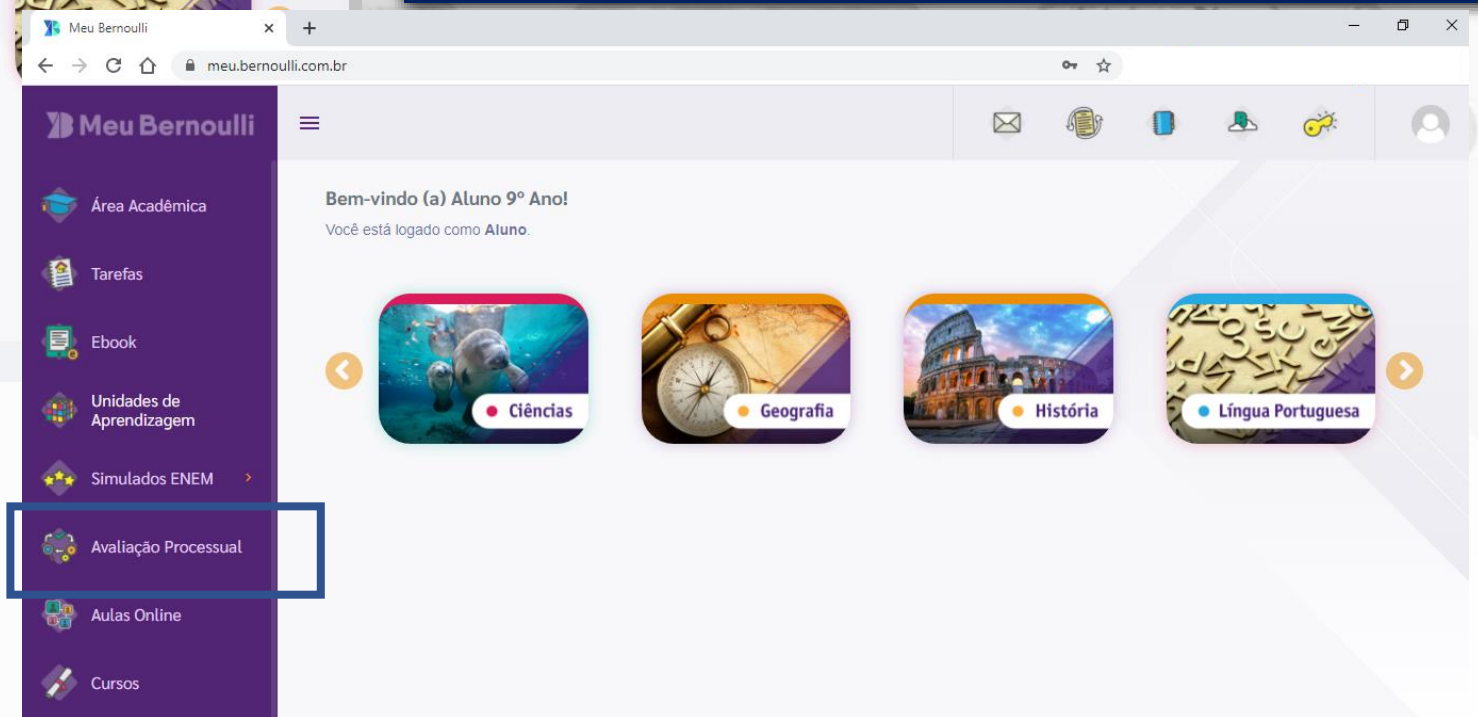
Meu Bernoulli ×
+
meu.bernoulli.com.br

Meu Bernoulli

Área Acadêmica
Tarefas
Ebook
Unidades de Aprendizagem
Simulados ENEM
Avaliação Processual
Aulas Online
Cursos

Bem-vindo (a) Aluno 9º Ano!
Você está logado como Aluno.

Ciências
Geografia
História
Língua Portuguesa